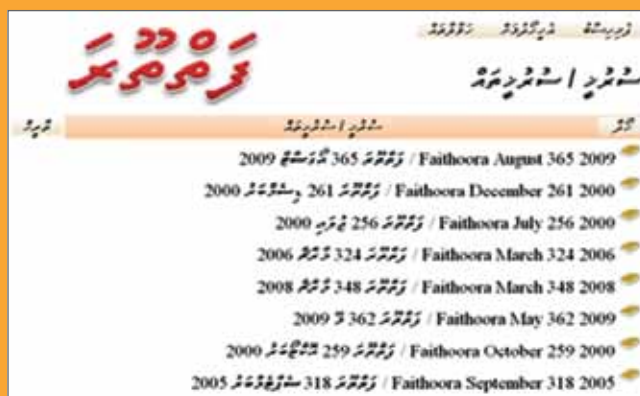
ފައިތޫރާ

ސުޕްރީމް ކައުންސިލް

2009 އޮގަސްޓް 365 ފައިތޫރާ / Faithoora August 365 2009
2000 ޑިސެމްބަރ 261 ފައިތޫރާ / Faithoora December 261 2000
2000 ޖުލައި 256 ފައިތޫރާ / Faithoora July 256 2000
2006 މާރޗް 324 ފައިތޫރާ / Faithoora March 324 2006
2008 މާރޗް 348 ފައިތޫރާ / Faithoora March 348 2008
2009 މޭ 362 ފައިތޫރާ / Faithoora May 362 2009
2000 އޮކްޓޯބަރ 259 ފައިތޫރާ / Faithoora October 259 2000
2005 ސެޕްޓެމްބަރ 318 ފައިތޫރާ / Faithoora September 318 2005